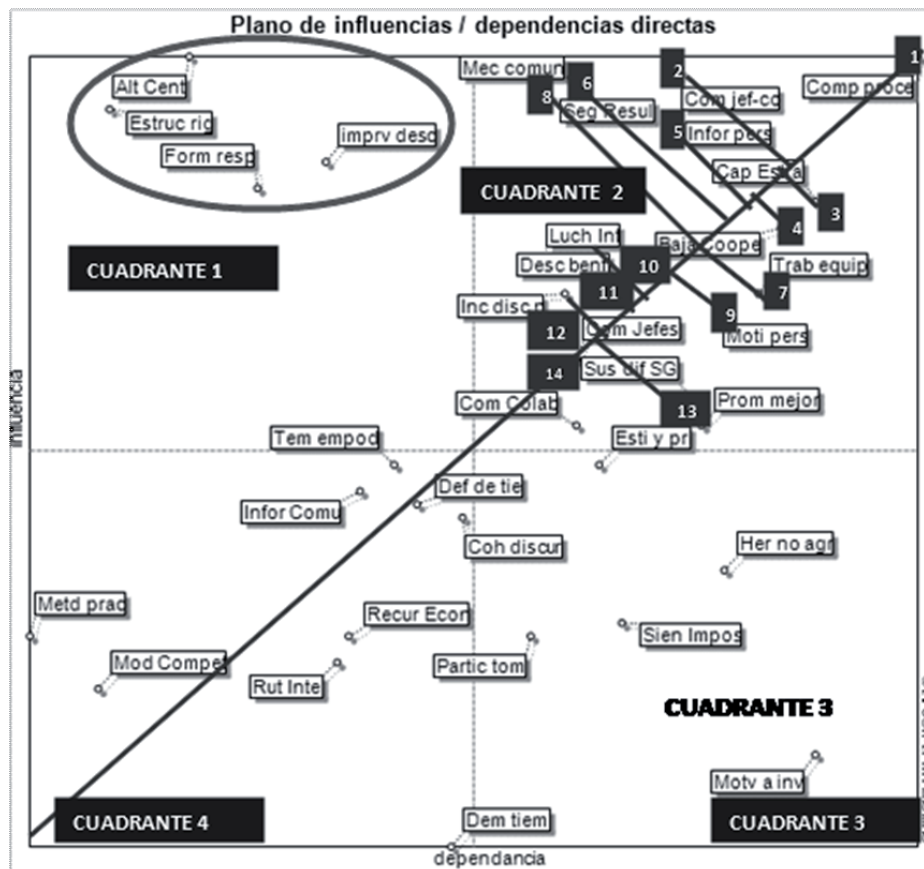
Plano de influencias / dependencias directas

Alt Cent
Estruc ric
Form resp
imprv desc
Mec comun
6
8
Seg Resul
2
Com jef-co
1
Comp proce
5
Infor pers
Cap Esta
3
4
CUADRANTE 2
CUADRANTE 1
Luch Inf
Baja coope
Desc benl
10
Trab equip
7
11
Inc disc
9
12
Com Jefes
Moti pers
14
Sus dif SG
13
Prom mejor
Com Colab
Esti y pr
Tem empod
influencia
Def de tie
Infor Comu
Coh discur
Her no agr
Metd prac
Recur Econ
Sien Impos
Mod Compe
Partic tom
Rut Inte
CUADRANTE 3
Motv a inv
CUADRANTE 4
Dem tiem
CUADRANTE 3
dependancia